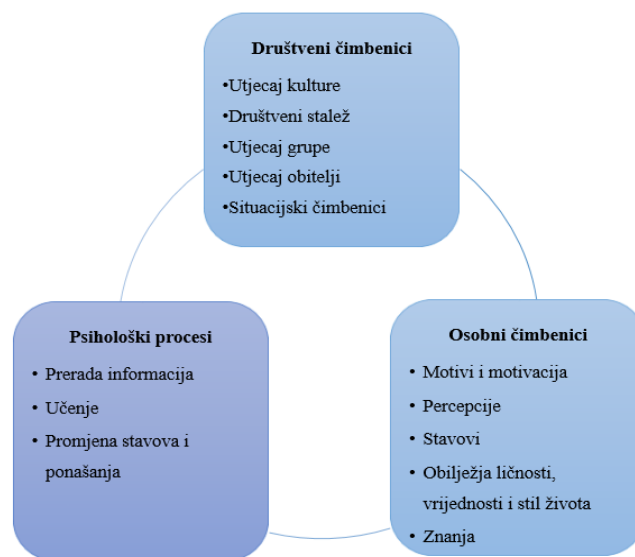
Društveni čimbenici

•Utjecaj kulture
•Društveni stalež
•Utjecaj grupe
•Utjecaj obitelji
•Situacijski čimbenici

Psihološki procesi

• Prerada informacija
• Učenje
• Promjena stavova i ponašanja

Osobni čimbenici

• Motivi i motivacija
• Percepcije
• Stavovi
• Obilježja ličnosti, vrijednosti i stil života
• Znanja